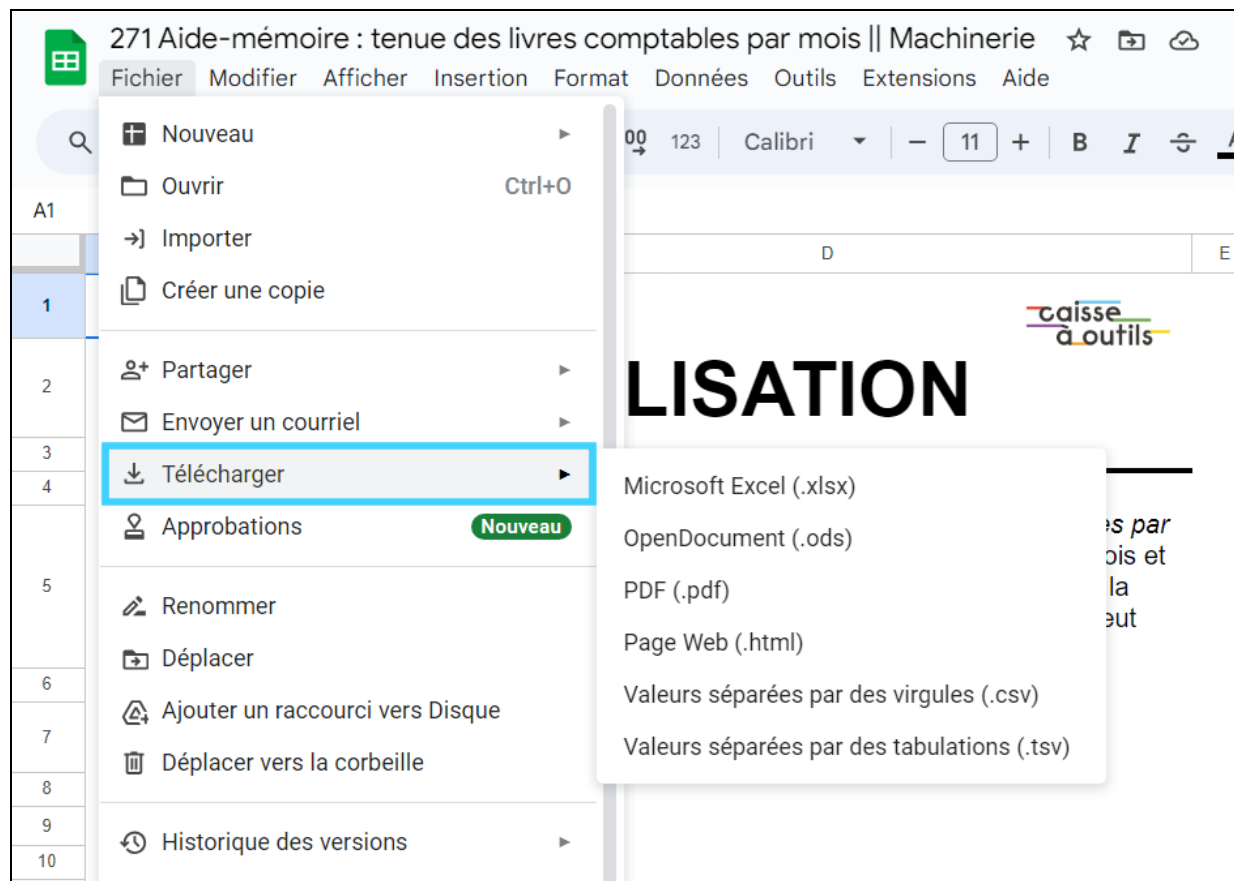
271 Aide-mémoire : tenue des livres comptables par mois || Machinerie

Fichier Modifier Afficher Insertion Format Données Outils Extensions Aide

.00 123 Calibri − 11 + B I

A1

D E

1
2
3
4
5
6
7
8
9
10

caisse à outils

LISATION

es par
ois et
la
eut

Nouveau
Ouvrir Ctrl+O
Importer
Créer une copie
Partager
Envoyer un courriel
Télécharger
Approbations Nouveau
Renommer
Déplacer
Ajouter un raccourci vers Disque
Déplacer vers la corbeille
Historique des versions

Microsoft Excel (.xlsx)
OpenDocument (.ods)
PDF (.pdf)
Page Web (.html)
Valeurs séparées par des virgules (.csv)
Valeurs séparées par des tabulations (.tsv)